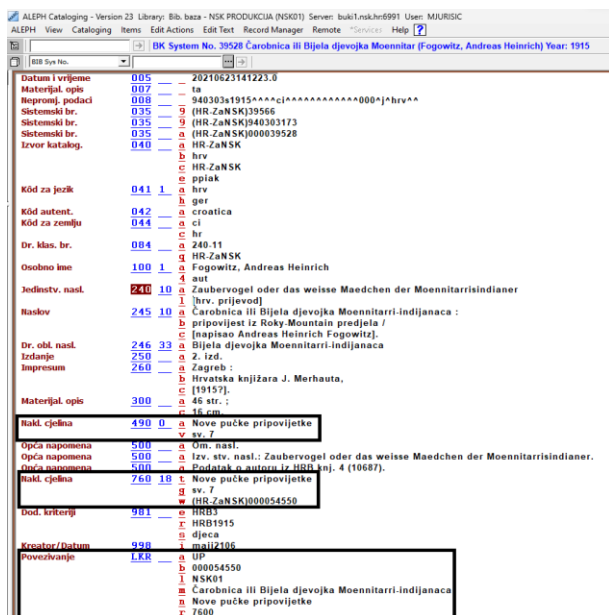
ALEPH Cataloging - Version 23 Library: Bib. baza - NSK PRODUKCIJA (NSK01) Server: buki1.nsk.hr:6991 User: MJURISIC
ALEPH View Cataloging Items Edit Actions Edit Text Record Manager Remote Services Help ?

BK System No. 39528 Čarobnica ili Bijela djevojka Moennitar (Fogowitz, Andreas Heinrich) Year: 1915

BIB Sys No.

| | | | | |
|---|---|---|---|---|
| Datum i vrijeme | 005 | | | 20210623141223.0 |
| Materijal. opis | 007 | | | ta |
| Neprомj. podaci | 008 | | | 940303s1915^^^^ci^^^^^^^^^^^^000^|^hrv^^ |
| Sistemski br. | 035 | | 9 | (HR-ZaNSK)39566 |
| Sistemski br. | 035 | | 9 | (HR-ZaNSK)940303173 |
| Sistemski br. | 035 | | a | (HR-ZaNSK)000039528 |
| Izvor katalog. | 040 | | a | HR-ZaNSK |
| | | | b | hrv |
| | | | d | HR-ZaNSK |
| | | | e | ppiak |
| Kôd za jezik | 041 | 1 | a | hrv |
| | | | h | ger |
| Kôd autent. | 042 | | a | croatica |
| Kôd za zemlju | 044 | | a | ci |
| | | | c | hr |
| Dr. klas. br. | 084 | | a | 240-11 |
| | | | q | HR-ZaNSK |
| Osobno ime | 100 | 1 | a | Fogowitz, Andreas Heinrich |
| | | | 4 | aut |
| Jedinstv. nasl. | 240 | 10 | a | Zaubervogel oder das weisse Maedchen der Moennitarrisindianer |
| | | | l | [hrv. prijevod] |
| Naslov | 245 | 10 | a | Čarobnica ili Bijela djevojka Moennitarri-indijanaca : |
| | | | b | pripovijest iz Roky-Mountain predjela / |
| | | | c | [napisao Andreas Heinrich Fogowitz]. |
| Dr. obl. nasl. | 246 | 33 | a | Bijela djevojka Moennitarri-indijanaca |
| Izdanje | 250 | | a | 2. izd. |
| Impresum | 260 | | a | Zagreb : |
| | | | b | Hrvatska knjižara J. Merhauta, |
| | | | c | [1915?]. |
| Materijal. opis | 300 | | a | 46 str. ; |
| | | | c | 16 cm. |
| Nakl. cjelina | 490 | 0 | a | Nove pučke pripovijetke |
| | | | v | sv. 7 |
| Opća napomena | 500 | | a | Om. nasl. |
| Opća napomena | 500 | | a | Izv. stv. nasl.: Zaubervogel oder das weisse Maedchen der Moennitarrisindianer. |
| Opća napomena | 500 | | a | Podatak o autoru iz HRB knj. 4 (10687). |
| Nakl. cjelina | 760 | 18 | t | Nove pučke pripovijetke |
| | | | g | sv. 7 |
| | | | w | (HR-ZaNSK)000054550 |
| Dod. kriteriji | 981 | | e | HRB3 |
| | | | r | HRB1915 |
| | | | s | djeca |
| Kreator/Datum | 998 | | i | maij2106 |
| Povezivanje | LKR | | a | UP |
| | | | b | 000054550 |
| | | | l | NSK01 |
| | | | m | Čarobnica ili Bijela djevojka Moennitarri-indijanaca |
| | | | n | Nove pučke pripovijetke |
| | | | r | 7600 |